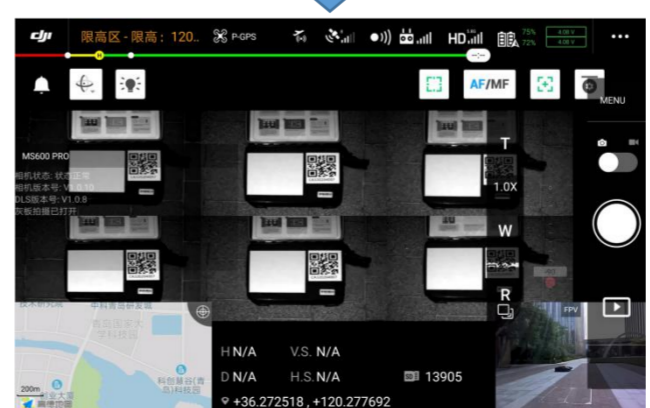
dji 限高区 - 限高：120.. P-GPS HD 75% 72% 4.08 V 4.08 V ...

AF/MF

MENU

MS600 PRO
相机状态: 状态正常
相机版本号: V1.0.10
DLS版本号: V1.0.8
灰板拍摄已打开

T
1.0X
W
R

FPV

H N/A V.S. N/A
D N/A H.S. N/A 13905
+36.272518 , +120.277692

200m